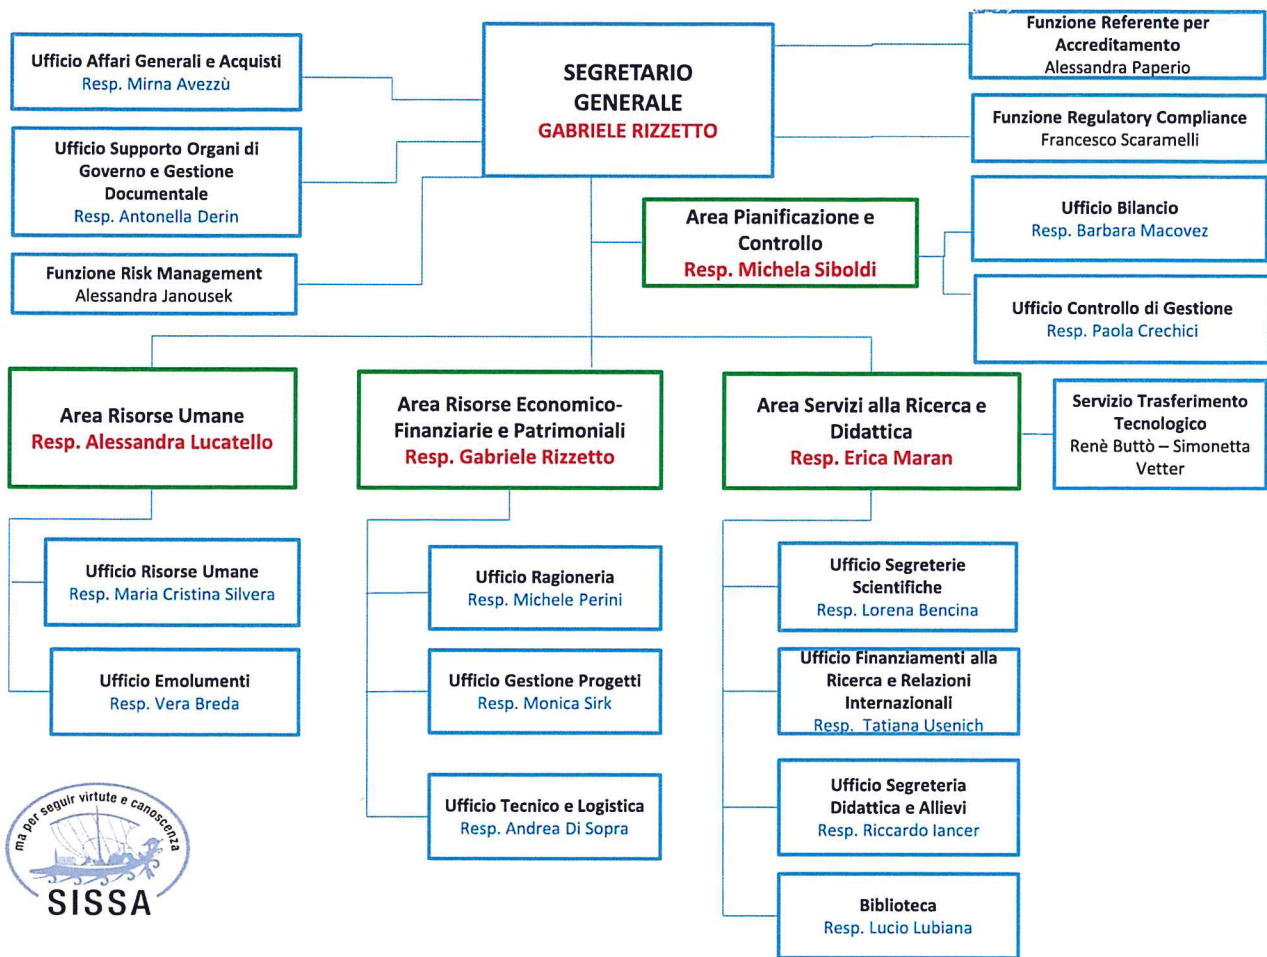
Ufficio Affari Generali e Acquisti
Resp. Mirna Avezzù

SEGRETARIO GENERALE
GABRIELE RIZZETTO

Funzione Referente per Accreditamento
Alessandra Paperio

Funzione Regulatory Compliance
Francesco Scaramelli

Ufficio Supporto Organi di Governo e Gestione Documentale
Resp. Antonella Derin

Area Pianificazione e Controllo
Resp. Michela Siboldi

Ufficio Bilancio
Resp. Barbara Macovez

Funzione Risk Management
Alessandra Janousek

Ufficio Controllo di Gestione
Resp. Paola Crechici

Area Risorse Umane
Resp. Alessandra Lucatello

Area Risorse Economico-Finanziarie e Patrimoniali
Resp. Gabriele Rizzetto

Area Servizi alla Ricerca e Didattica
Resp. Erica Maran

Servizio Trasferimento Tecnologico
Renè Buttò – Simonetta Vetter

Ufficio Risorse Umane
Resp. Maria Cristina Silvera

Ufficio Ragioneria
Resp. Michele Perini

Ufficio Segreterie Scientifiche
Resp. Lorena Bencina

Ufficio Emolumenti
Resp. Vera Breda

Ufficio Gestione Progetti
Resp. Monica Sirk

Ufficio Finanziamenti alla Ricerca e Relazioni Internazionali
Resp. Tatiana Usenich

Ufficio Tecnico e Logistica
Resp. Andrea Di Sopra

Ufficio Segreteria Didattica e Allievi
Resp. Riccardo Iancer

ma per seguir virtute e canoscenza
SISSA

Biblioteca
Resp. Lucio Lubiana